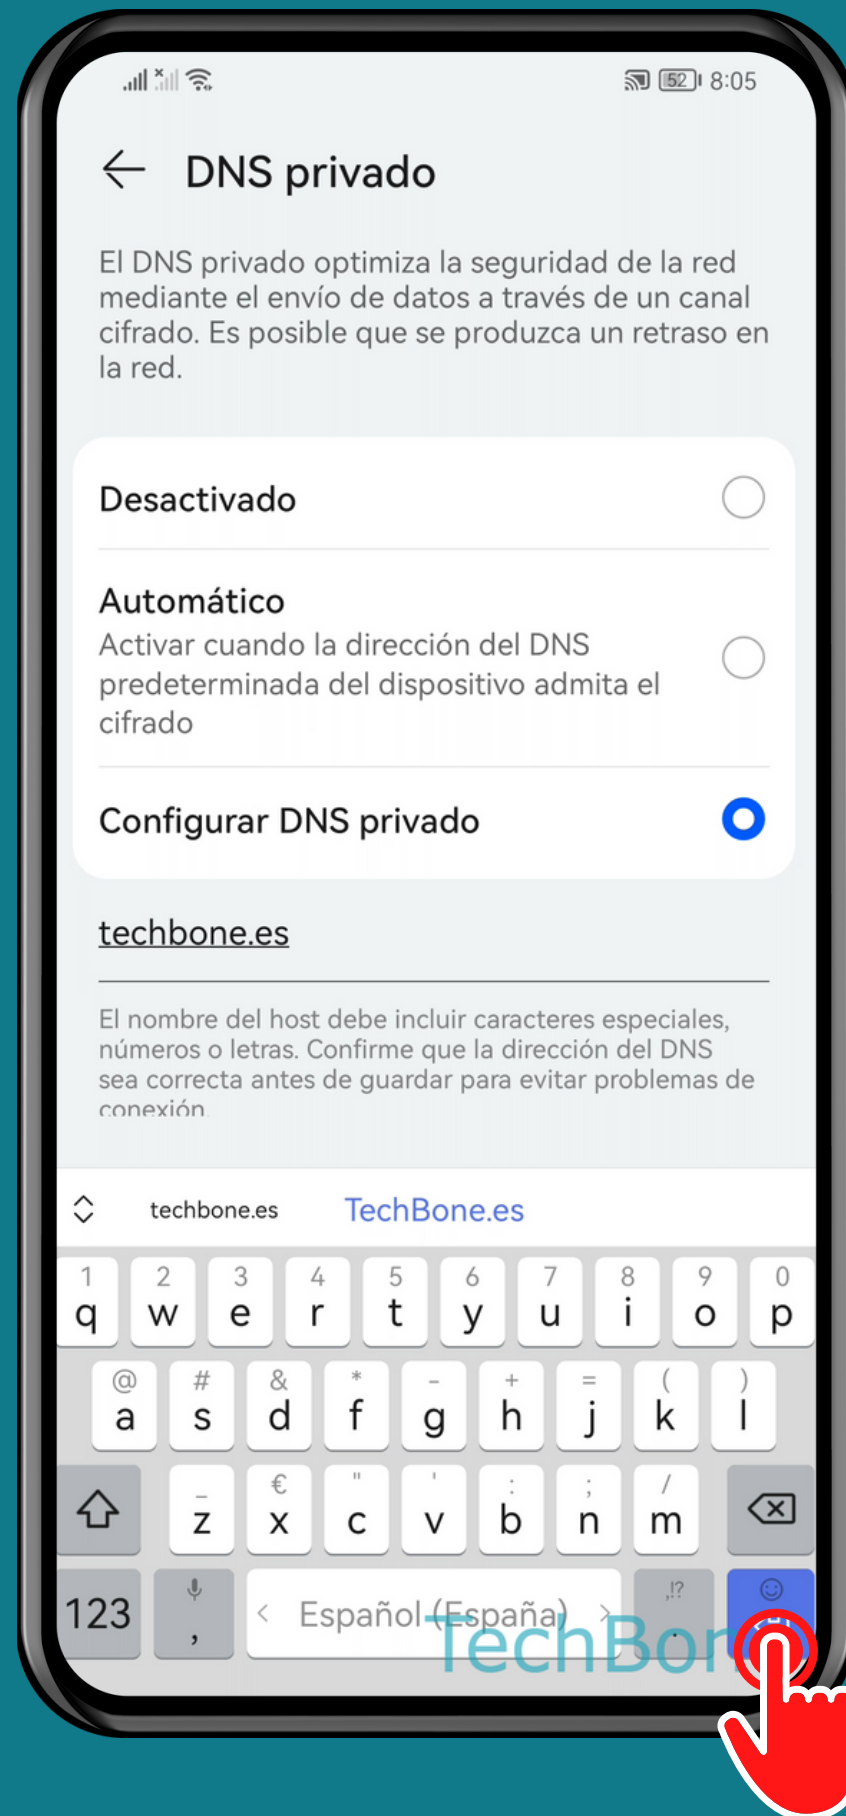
52 8:05

DNS privado

El DNS privado optimiza la seguridad de la red mediante el envío de datos a través de un canal cifrado. Es posible que se produzca un retraso en la red.

Desactivado

Automático
Activar cuando la dirección del DNS predeterminada del dispositivo admita el cifrado

Configurar DNS privado

techbone.es

El nombre del host debe incluir caracteres especiales, números o letras. Confirme que la dirección del DNS sea correcta antes de guardar para evitar problemas de conexión

techbone.es TechBone.es

1 q 2 w 3 e 4 r 5 t 6 y 7 u 8 i 9 o 0 p
@ a # s & d * f - g + h = j ( k ) l
_ z € x " c ' v : b ; n / m
123 , < Español (España) > ,!? .

TechBone